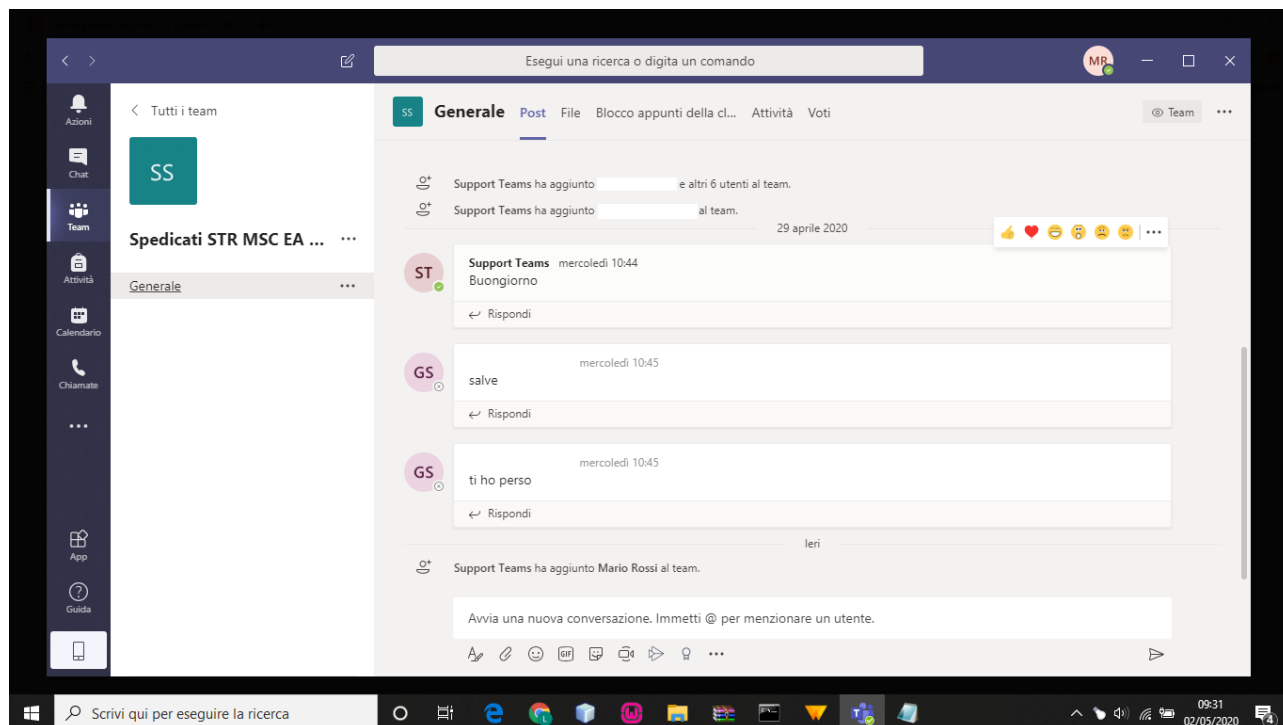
Esegui una ricerca o digita un comando

MR

Azioni
Chat
Team
Attività
Calendario
Chiamate
...
App
Guida

Tutti i team

SS

Spedicati STR MSC EA ... ...

Generale ...

SS Generale Post File Blocco appunti della cl... Attività Voti

Team ...

Support Teams ha aggiunto e altri 6 utenti al team.

Support Teams ha aggiunto al team.

29 aprile 2020

ST Support Teams mercoledì 10:44
Buongiorno

Rispondi

GS mercoledì 10:45
salve

Rispondi

GS mercoledì 10:45
ti ho perso

Rispondi

Ieri

Support Teams ha aggiunto Mario Rossi al team.

Avvia una nuova conversazione. Immetti @ per menzionare un utente.

Scrivi qui per eseguire la ricerca

09:31
02/05/2020

4